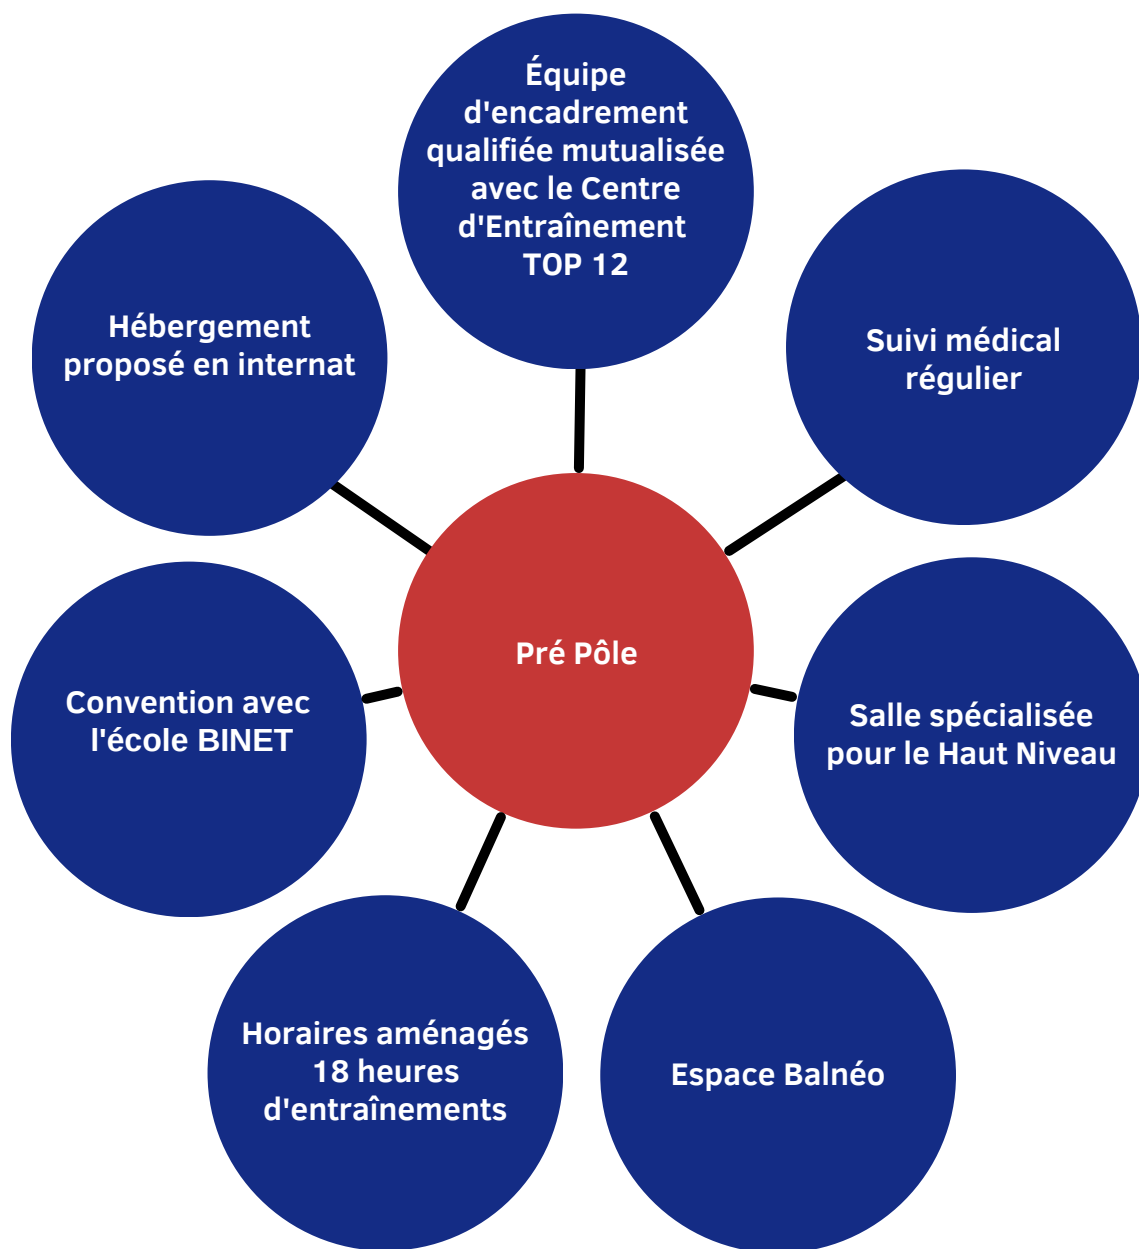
Équipe d'encadrement qualifiée mutualisée avec le Centre d'Entraînement TOP 12

Hébergement proposé en internat

Suivi médical régulier

Pré Pôle

Convention avec l'école BINET

Salle spécialisée pour le Haut Niveau

Horaires aménagés 18 heures d'entraînements

Espace Balnéo